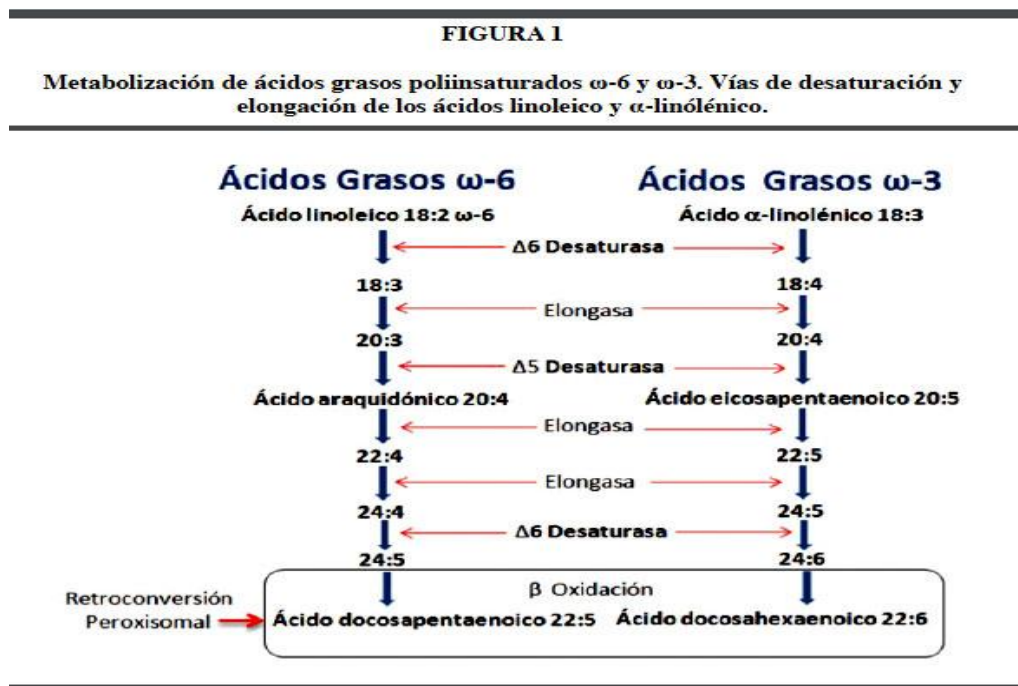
FIGURA 1

Metabolización de ácidos grasos poliinsaturados ω-6 y ω-3. Vías de desaturación y elongación de los ácidos linoleico y α-linolénico.

Ácidos Grasos ω-6

Ácidos Grasos ω-3

Ácido linoleico 18:2 ω-6

Ácido α-linolénico 18:3

Δ6 Desaturasa

18:3

18:4

Elongasa

20:3

20:4

Δ5 Desaturasa

Ácido araquidónico 20:4

Ácido eicosapentaenoico 20:5

Elongasa

22:4

22:5

Elongasa

24:4

24:5

Δ6 Desaturasa

24:5

24:6

β Oxidación

Retroconversión Peroxisomal

Ácido docosapentaenoico 22:5

Ácido docosahexaenoico 22:6